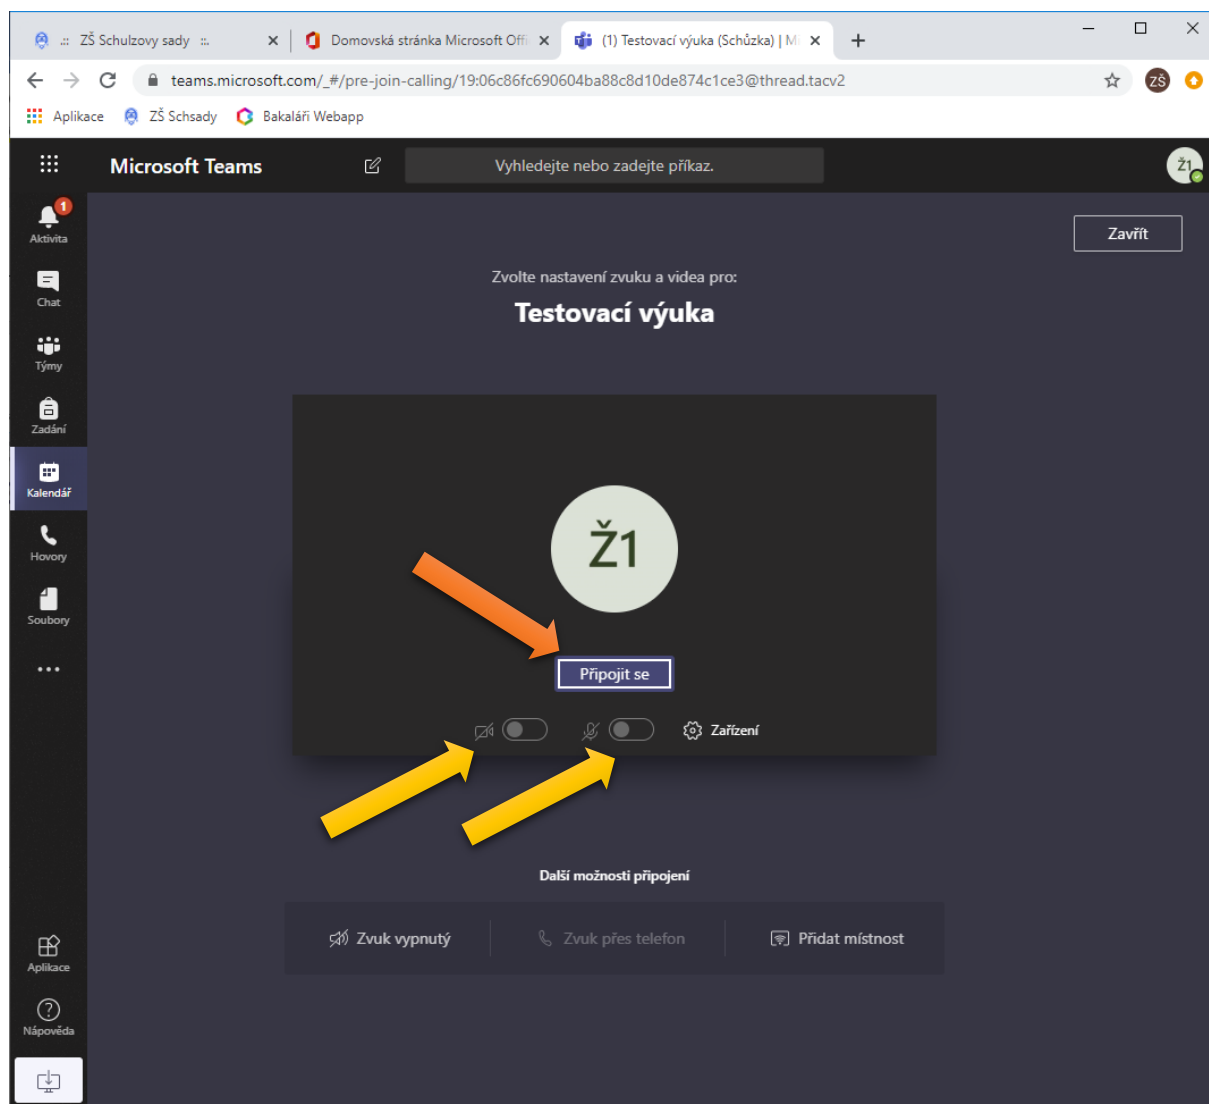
.:: ZŠ Schulzovy sady ::.
Domovská stránka Microsoft Offi
(1) Testovací výuka (Schůzka) | M
teams.microsoft.com/_#/pre-join-calling/19:06c86fc690604ba88c8d10de874c1ce3@thread.tacv2
ZŠ
Aplikace
ZŠ Schsady
Bakaláři Webapp

Microsoft Teams
Vyhledejte nebo zadejte příkaz.
Ž1

1
Aktivita
Chat
Týmy
Zadání
Kalendář
Hovory
Soubory
...
Aplikace
Nápověda

Zavřít

Zvolte nastavení zvuku a videa pro:
Testovací výuka

Ž1
Připojit se
Zařízení

Další možnosti připojení
Zvuk vypnutý
Zvuk přes telefon
Přidat místnost